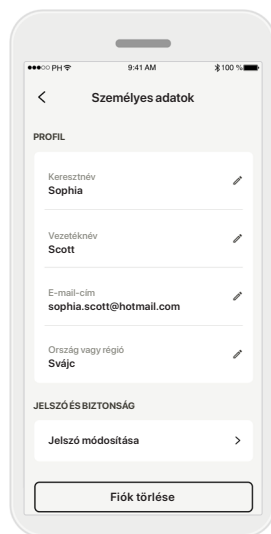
●●●○○ PH 9:41 AM 100 %

<

Személyes adatok

PROFIL

Keresztnév
Sophia

Vezetéknév
Scott

E-mail-cím
sophia.scott@hotmail.com

Ország vagy régió
Svájc

JELSZÓ ÉS BIZTONSÁG

Jelszó módosítása >

Fiók törlése